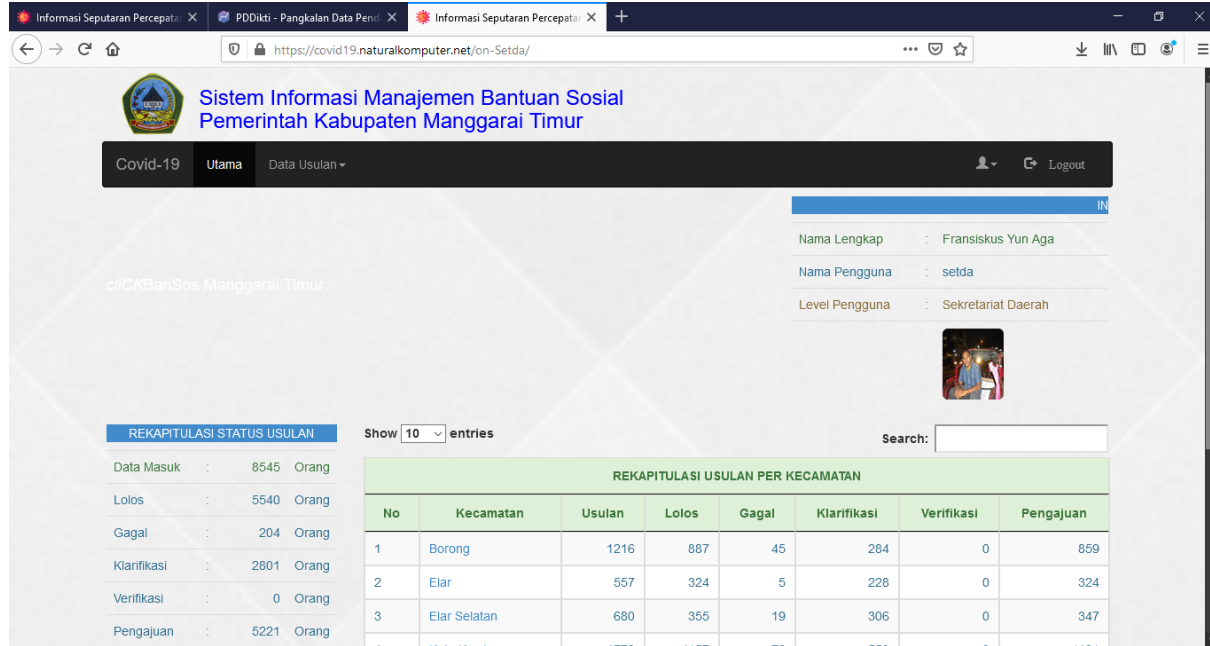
Informasi Seputaran Percepata ✕ PDDikti - Pangkalan Data Pendi ✕ Informasi Seputaran Percepata ✕ +

https://covid19.naturalkomputer.net/on-Setda/

Sistem Informasi Manajemen Bantuan Sosial
Pemerintah Kabupaten Manggarai Timur

Covid-19 Utama Data Usulan Logout

IN

Nama Lengkap : Fransiskus Yun Aga
Nama Pengguna : setda
Level Pengguna : Sekretariat Daerah

cliCKBanSos Manggarai Timur

REKAPITULASI STATUS USULAN

Data Masuk : 8545 Orang
Lolos : 5540 Orang
Gagal : 204 Orang
Klarifikasi : 2801 Orang
Verifikasi : 0 Orang
Pengajuan : 5221 Orang

Show 10 entries

Search:

REKAPITULASI USULAN PER KECAMATAN

| No | Kecamatan | Usulan | Lolos | Gagal | Klarifikasi | Verifikasi | Pengajuan |
|---|---|---|---|---|---|---|---|
| 1 | Borong | 1216 | 887 | 45 | 284 | 0 | 859 |
| 2 | Elar | 557 | 324 | 5 | 228 | 0 | 324 |
| 3 | Elar Selatan | 680 | 355 | 19 | 306 | 0 | 347 |
| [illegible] | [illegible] | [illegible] | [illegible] | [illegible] | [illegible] | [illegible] | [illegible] |